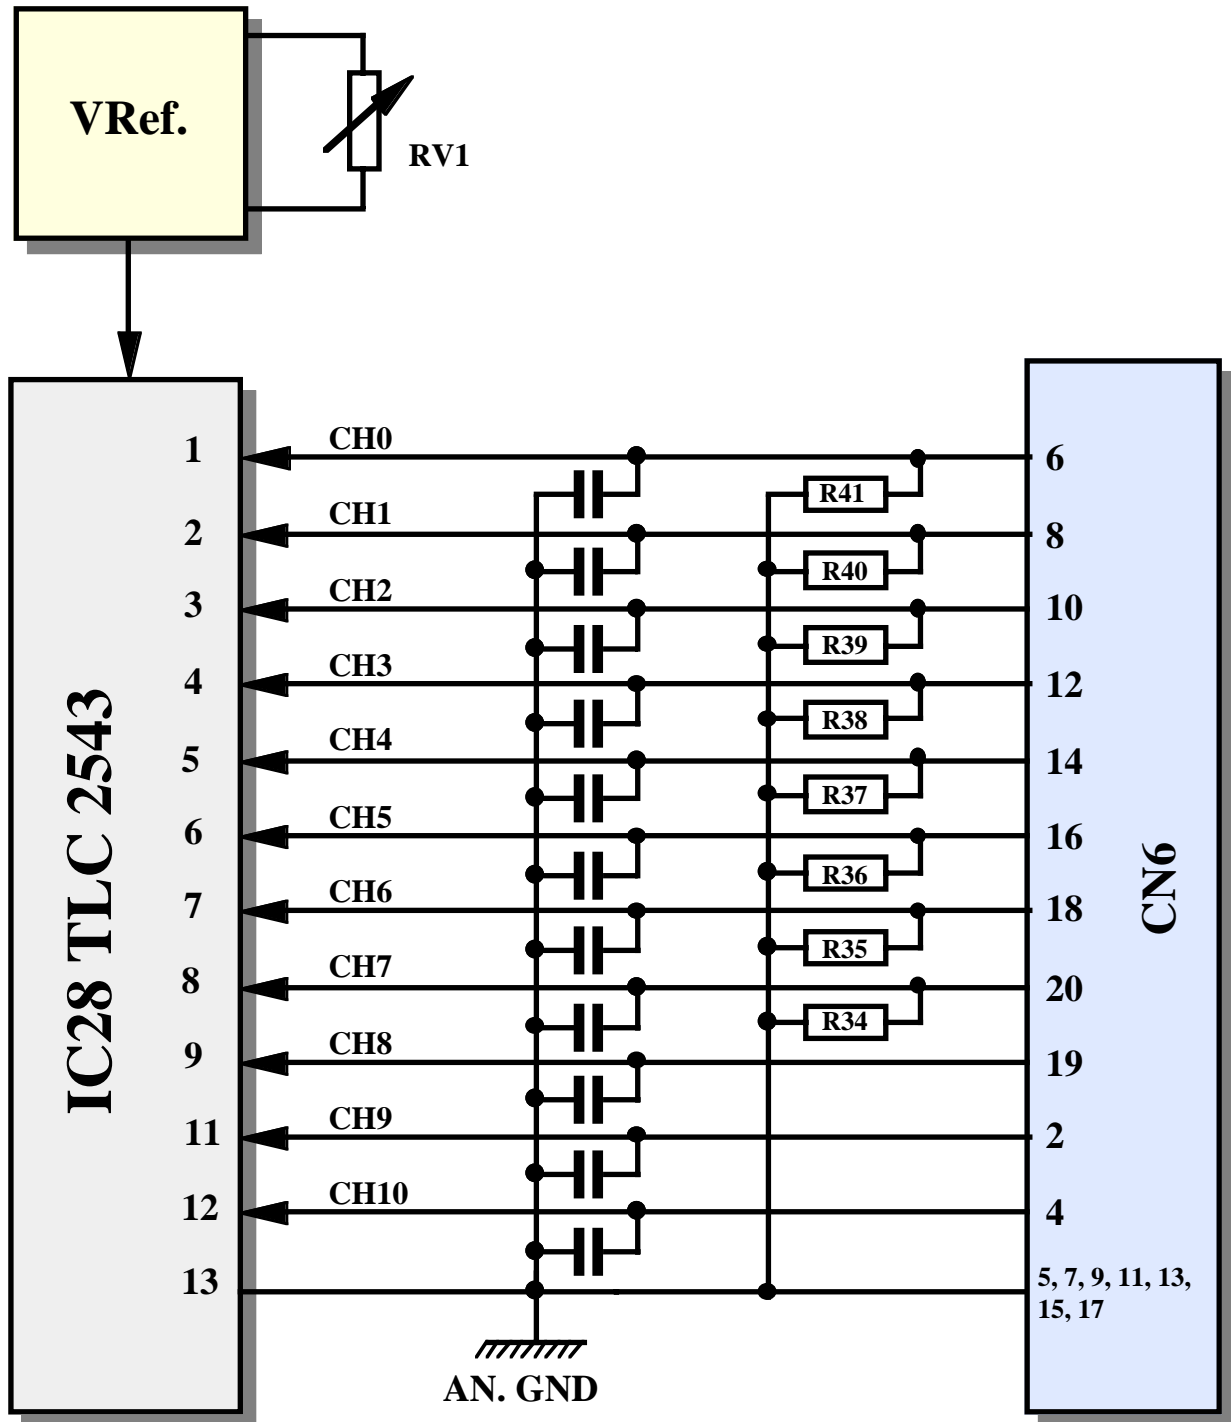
VRef.

RV1

IC28 TLC 2543

1
2
3
4
5
6
7
8
9
11
12
13

CH0
CH1
CH2
CH3
CH4
CH5
CH6
CH7
CH8
CH9
CH10

R41
R40
R39
R38
R37
R36
R35
R34

AN. GND

6
8
10
12
14
16
18
20
19
2
4
5, 7, 9, 11, 13, 15, 17

CN6